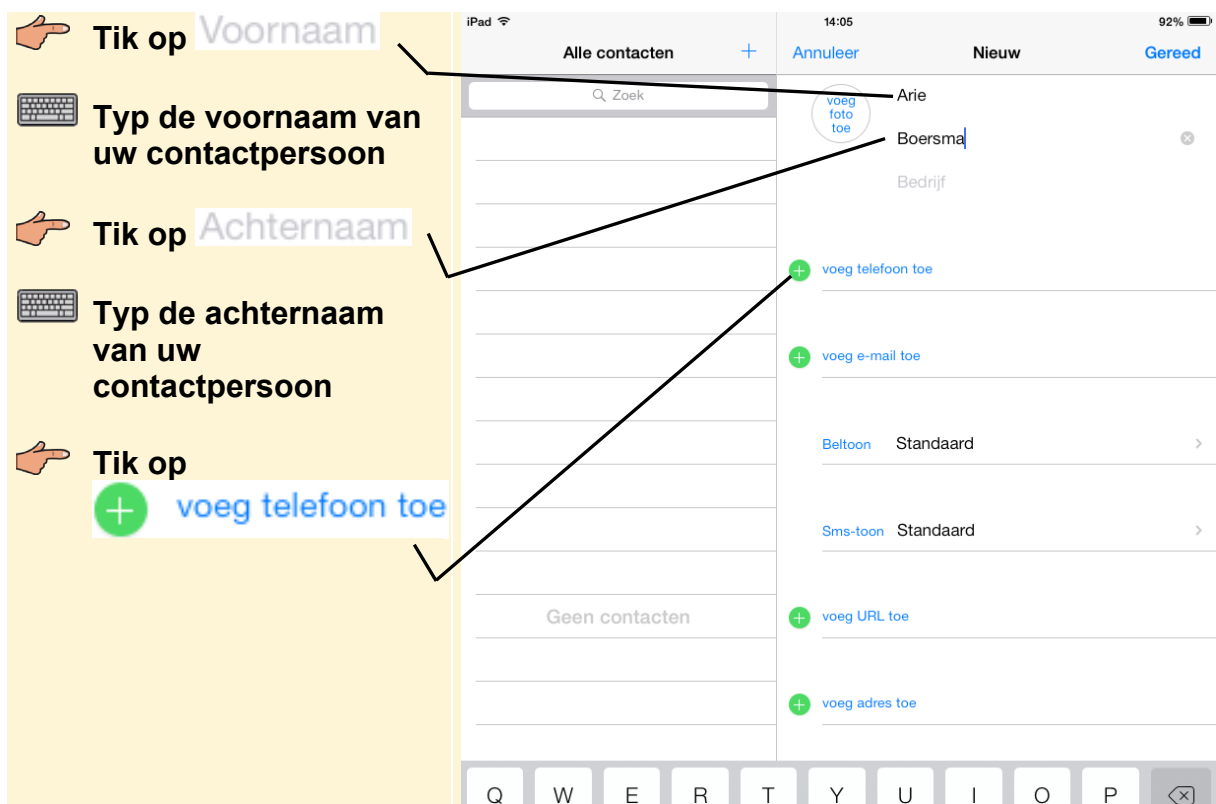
Tik op Voornaam

Typ de voornaam van uw contactpersoon

Tik op Achternaam

Typ de achternaam van uw contactpersoon

Tik op
voeg telefoon toe

iPad
14:05
92%

Alle contacten
+
Zoek

Geen contacten

Annuleer
Nieuw
Gereed

voeg foto toe

Arie
Boersma
Bedrijf

voeg telefoon toe

voeg e-mail toe

Beltoon Standaard

Sms-toon Standaard

voeg URL toe

voeg adres toe

Q W E R T Y U I O P